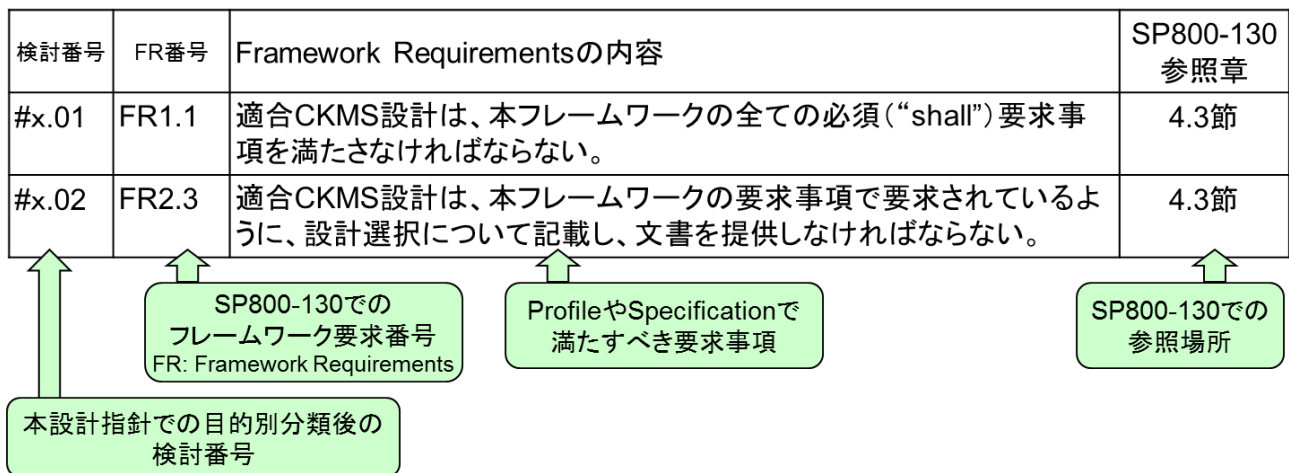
| 検討番号 | FR番号 | Framework Requirementsの内容 | SP800-130 参照章 |
|---|---|---|---|
| #x.01 | FR1.1 | 適合CKMS設計は、本フレームワークの全ての必須（“shall”）要求事項を満たさなければならない。 | 4.3節 |
| #x.02 | FR2.3 | 適合CKMS設計は、本フレームワークの要求事項で要求されているように、設計選択について記載し、文書を提供しなければならない。 | 4.3節 |

SP800-130での
フレームワーク要求番号
FR: Framework Requirements

ProfileやSpecificationで
満たすべき要求事項

SP800-130での
参照場所

本設計指針での目的別分類後の
検討番号